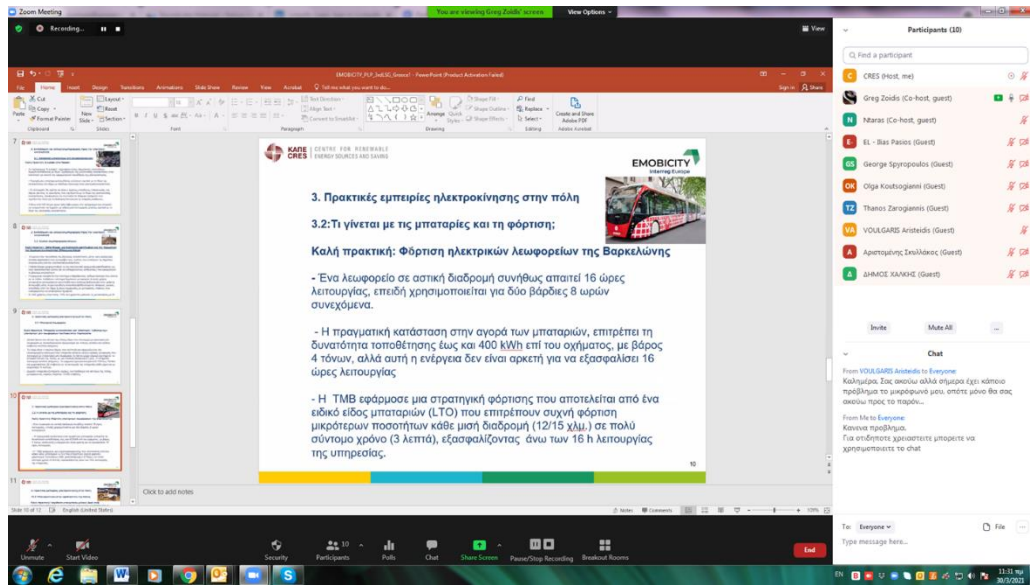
Zoom Meeting

Recording...

You are viewing Greg Zoids' screen

View Options

View

EMOBICITY_PLP_3rdLSG_Greece? - PowerPoint (Product Activation Failed)

File Home Insert Design Transitions Animations Slide Show Review View Acrobat Tell me what you want to do...

Sign in Share

Cut Copy Format Painter Paste Clipboard New Slide Layout Reset Section Slides Font Paragraph Text Direction Align Text Convert to SmartArt Drawing Arrange Quick Styles Shape Fill Shape Outline Shape Effects Find Replace Select Editing Create and Share Adobe PDF Adobe Acrobat

ΚΑΠΕ CRES CENTRE FOR RENEWABLE ENERGY SOURCES AND SAVING

EMOBICITY Interreg Europe

3. Πρακτικές εμπειρίες ηλεκτροκίνησης στην πόλη

3.2:Τι γίνεται με τις μπαταρίες και τη φόρτιση;

Καλή πρακτική: Φόρτιση ηλεκτρικών λεωφορείων της Βαρκελώνης

- Ένα λεωφορείο σε αστική διαδρομή συνήθως απαιτεί 16 ώρες λειτουργίας, επειδή χρησιμοποιείται για δύο βάρδιες 8 ωρών συνεχόμενα.

- Η πραγματική κατάσταση στην αγορά των μπαταριών, επιτρέπει τη δυνατότητα τοποθέτησης έως και 400 kWh επί του οχήματος, με βάρος 4 τόνων, αλλά αυτή η ενέργεια δεν είναι αρκετή για να εξασφαλίσει 16 ώρες λειτουργίας

- Η TMB εφάρμοσε μια στρατηγική φόρτισης που αποτελείται από ένα ειδικό είδος μπαταριών (LTO) που επιτρέπουν συχνή φόρτιση μικρότερων ποσοτήτων κάθε μισή διαδρομή (12/15 χλμ.) σε πολύ σύντομο χρόνο (3 λεπτά), εξασφαλίζοντας άνω των 16 h λειτουργίας της υπηρεσίας.

10

Click to add notes

Slide 10 of 12 English (United States) Notes Comments 109%

Participants (10)

Find a participant

CRES (Host, me)
Greg Zoidis (Co-host, guest)
Ntaras (Co-host, guest)
EL - Bas Pasios (Guest)
George Spyropoulos (Guest)
Olga Koutsogianni (Guest)
Thanos Zarogiannis (Guest)
VOULGARIS Aristeidis (Guest)
Αριστομένης Σκυλλάκος (Guest)
ΔΗΜΟΣ ΧΑΛΚΗΣ (Guest)

Invite Mute All ...

Chat

From VOULGARIS Aristeidis to Everyone:
Καλημέρα. Σας ακούω αλλά σήμερα έχει κάποιο πρόβλημα το μικρόφωνό μου, οπότε μόνο θα σας ακούω προς το παρόν...

From Me to Everyone:
Κανένα πρόβλημα.
Για οτιδήποτε χρειαστείτε μπορείτε να χρησιμοποιείτε το chat

To: Everyone File ...
Type message here...

Unmute Start Video Security Participants 10 Polls Chat Share Screen Pause/Stop Recording Breakout Rooms End

EN 11:11 πμ 30/3/2021